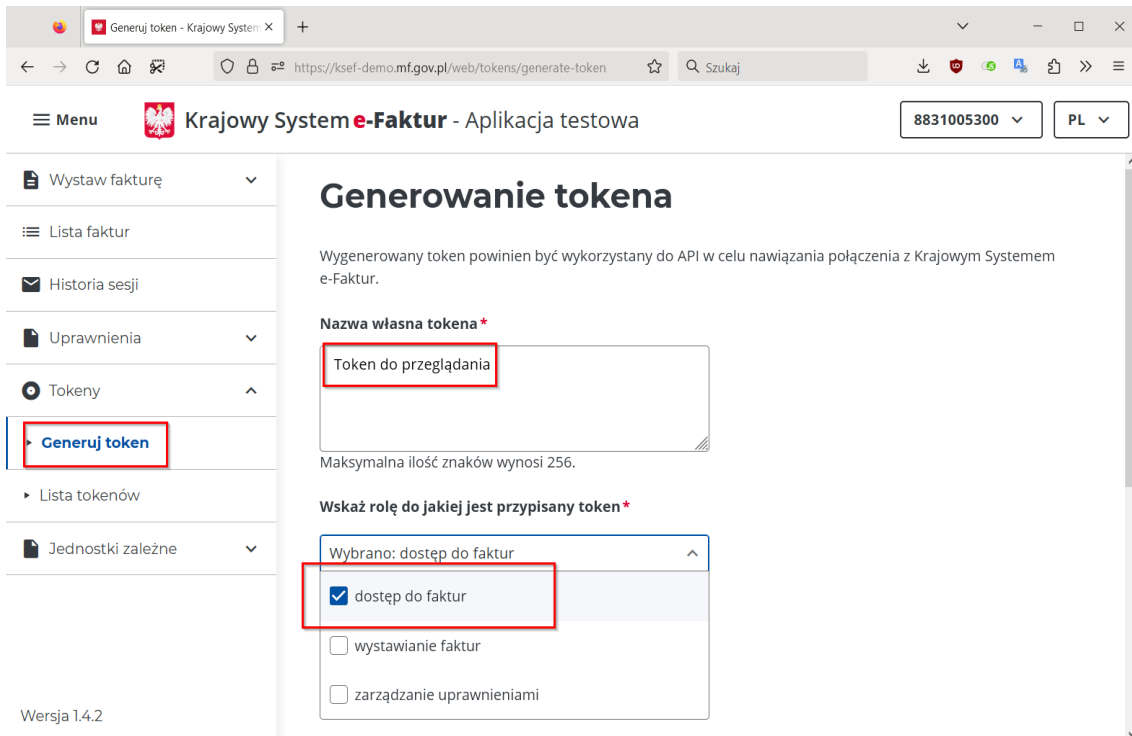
Generuj token - Krajowy System ×
+

https://ksef-demo.mf.gov.pl/web/tokens/generate-token

Szukaj

Menu

Krajowy System e-Faktur - Aplikacja testowa

8831005300

PL

Wystaw fakturę

Lista faktur

Historia sesji

Uprawnienia

Tokeny

Generuj token

Lista tokenów

Jednostki zależne

Wersja 1.4.2

Generowanie tokena

Wygenerowany token powinien być wykorzystany do API w celu nawiązania połączenia z Krajowym Systemem e-Faktur.

Nazwa własna tokena*

Token do przeglądania

Maksymalna ilość znaków wynosi 256.

Wskaż rolę do jakiej jest przypisany token*

Wybrano: dostęp do faktur

dostęp do faktur

wystawianie faktur

zarządzanie uprawnieniami